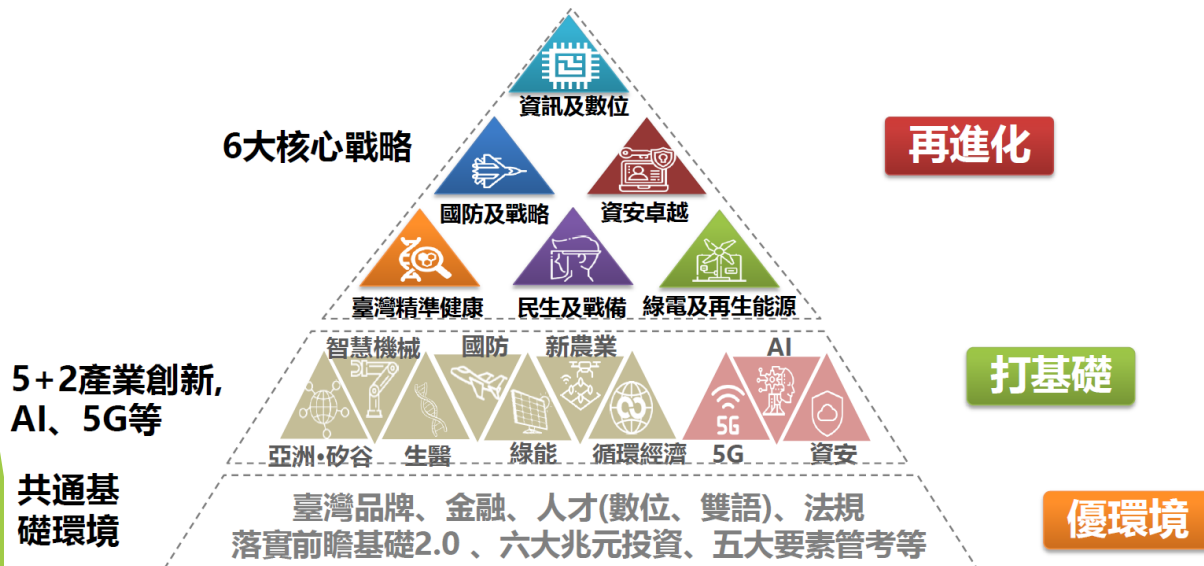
6大核心戰略

資訊及數位

國防及戰略

資安卓越

臺灣精準健康

民生及戰備

綠電及再生能源

再進化

5+2產業創新, AI、5G等

智慧機械

國防

新農業

AI

亞洲·矽谷

生醫

綠能

循環經濟

5G

5G

資安

打基礎

共通基礎環境

臺灣品牌、金融、人才(數位、雙語)、法規
落實前瞻基礎2.0 、六大兆元投資、五大要素管考等

優環境